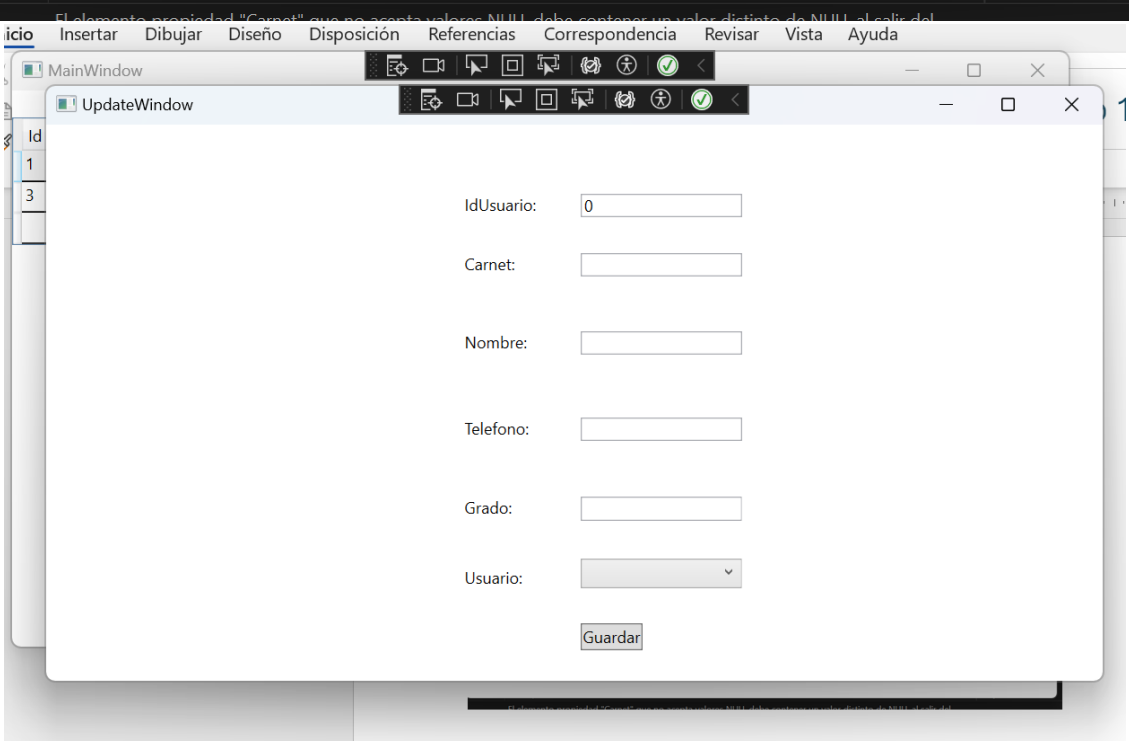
El elemento propiedad "Carnet" que no acepta valores NULL debe contener un valor distinto de NULL al salir del

icio Insertar Dibujar Diseño Disposición Referencias Correspondencia Revisar Vista Ayuda

MainWindow

Id
1
3

UpdateWindow

IdUsuario: 0

Carnet:

Nombre:

Telefono:

Grado:

Usuario:

Guardar

El elemento propiedad "Carnet" que no acepta valores NULL debe contener un valor distinto de NULL al salir del